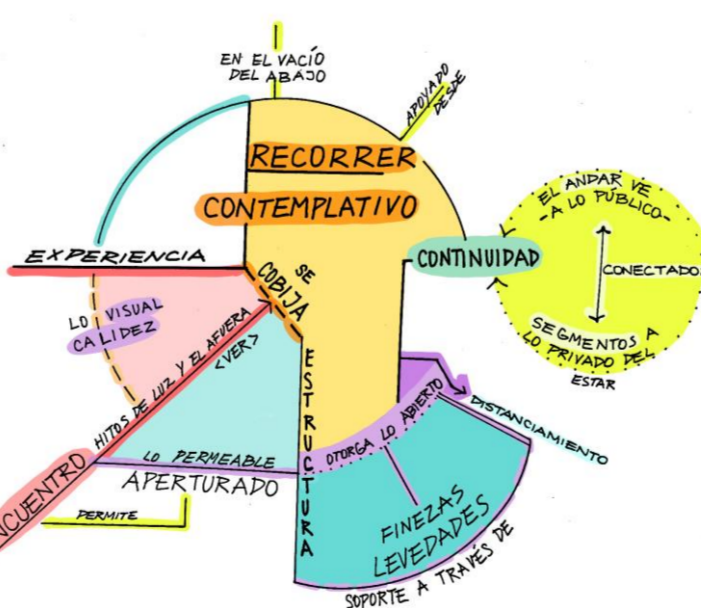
EN EL VACÍO DEL ABAJO

APOYADO DESDE

RECORRER

CONTEMPLATIVO

EXPERIENCIA

SE COBIJA

CONTINUIDAD

EL ANDAR VE A LO PÚBLICO

CONECTADO

SEGMENTOS A LO PRIVADO DEL ESTAR

LO VISUAL CALIDEZ

HITOS DE LUZ Y EL AFUERA

<VER>

ESTRUCTURA

OTORGA LO ABIERTO

DISTANCIAMIENTO

LO PERMEABLE

APERTURADO

ENCUENTRO

PERMITE

FINEZAS LEVEDADES

SOPORTE A TRAVÉS DE